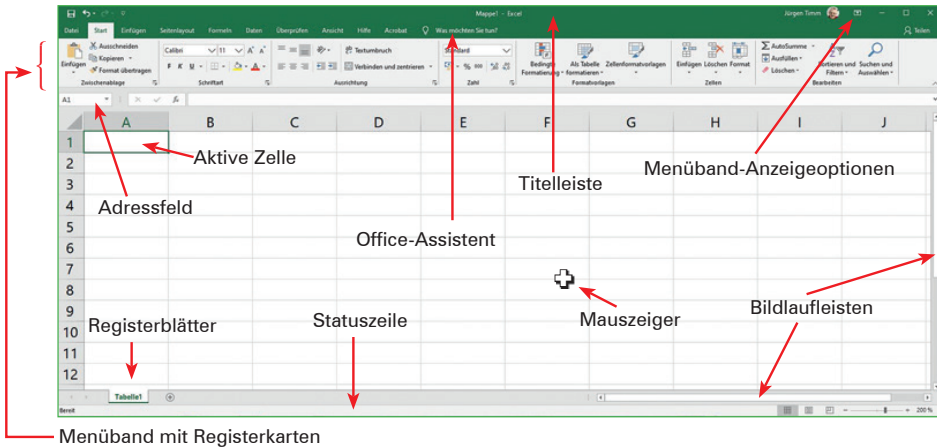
Mappe1 - Excel

Jürgen Timm

Datei Start Einfügen Seitenlayout Formeln Daten Überprüfen Ansicht Hilfe Acrobat Was möchten Sie tun? Teilen

Ausschneiden Kopieren Format übertragen Einfügen Zwischenablage

Calibri 11 F K U Schriftart

Textumbruch Verbinden und zentrieren Ausrichtung

Standard % 000 Zahl

Bedingte Formatierung Als Tabelle formatieren Zellenformatvorlagen Formatvorlagen

Einfügen Löschen Format Zellen

AutoSumme Ausfüllen Löschen Sortieren und Filtern Suchen und Auswählen Bearbeiten

A1

| | A | B | C | D | E | F | G | H | I | J |
|---|---|---|---|---|---|---|---|---|---|---|
| 1 | | | | | | | | | | |
| 2 | | | | | | | | | | |
| 3 | | | | | | | | | | |
| 4 | | | | | | | | | | |
| 5 | | | | | | | | | | |
| 6 | | | | | | | | | | |
| 7 | | | | | | | | | | |
| 8 | | | | | | | | | | |
| 9 | | | | | | | | | | |
| 10 | | | | | | | | | | |
| 11 | | | | | | | | | | |
| 12 | | | | | | | | | | |

Aktive Zelle

Adressfeld

Titelleiste

Menüband-Anzeigeoptionen

Office-Assistent

Mauszeiger

Bildlaufleisten

Registerblätter

Statuszeile

Tabelle1

Bereit

200 %

Menüband mit Registerkarten